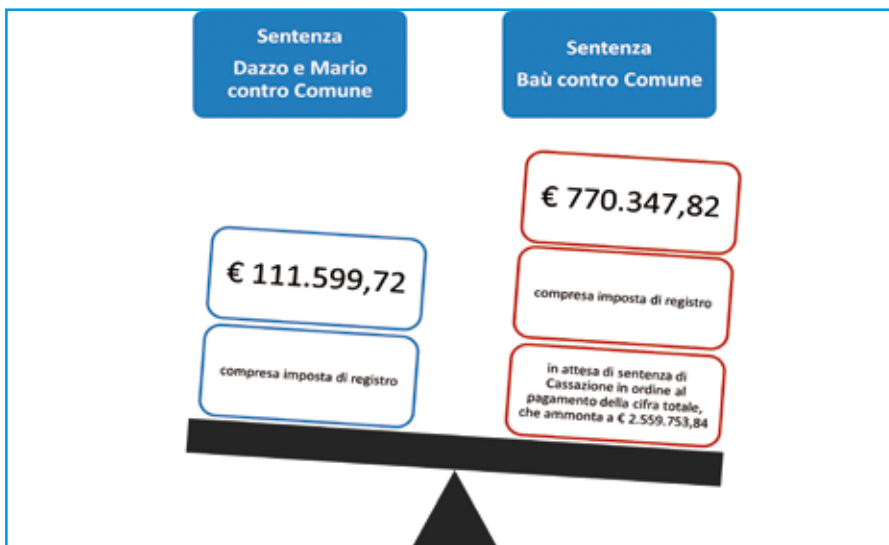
Sentenza
Dazzo e Mario contro Comune

Sentenza
Baù contro Comune

€ 111.599,72

compresa imposta di registro

€ 770.347,82

compresa imposta di registro

in attesa di sentenza di Cassazione in ordine al pagamento della cifra totale, che ammonta a € 2.559.753,84